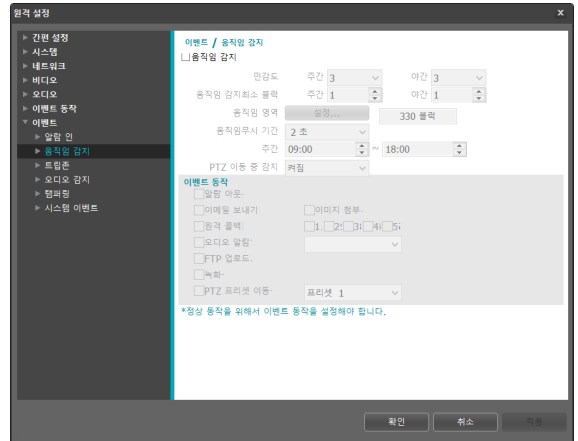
원격 설정 ×

▶ 간편 설정
▶ 시스템
▶ 네트워크
▶ 비디오
▶ 오디오
▶ 이벤트 동작
▼ 이벤트
▶ 알람 인
▶ 움직임 감지
▶ 트립존
▶ 오디오 감지
▶ 템퍼링
▶ 시스템 이벤트

이벤트 / 움직임 감지

움직임 감지

민감도 주간 3 야간 3
움직임 감지최소 블럭 주간 1 야간 1
움직임 영역 설정... 330 블럭
움직임무시 기간 2 초
주간 09:00 ~ 18:00
PTZ 이동 중 감지 켜짐

이벤트 동작
알람 아웃
이메일 보내기 이미지 첨부
원격 콜백 1 2 3 4 5
오디오 알람
FTP 업로드
녹화
PTZ 프리셋 이동 프리셋 1

*정상 동작을 위해서 이벤트 동작을 설정해야 합니다.

확인 취소 적용